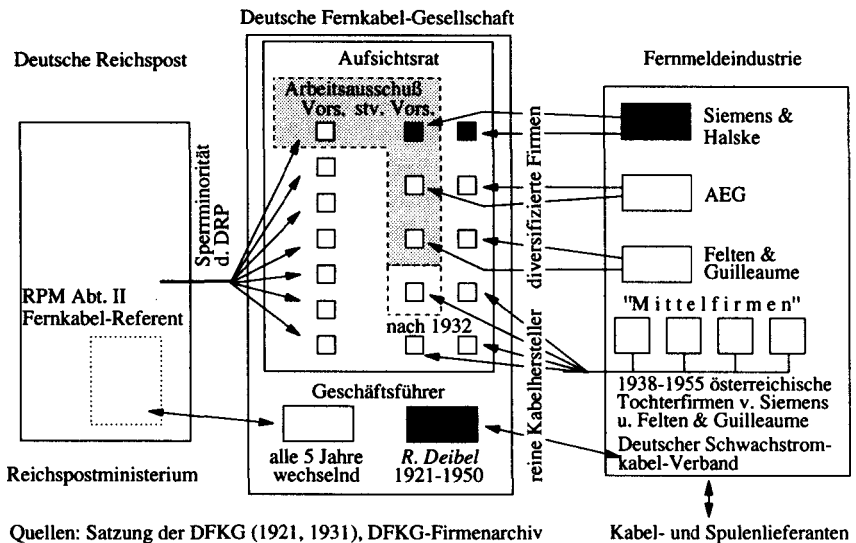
Deutsche Fernkabel-Gesellschaft

Deutsche Reichspost

Aufsichtsrat

Fernmeldeindustrie

Arbeitsausschuß
Vors. stv. Vors.

Siemens & Halske

Sperrminorität d. DRP

diversifizierte Firmen

AEG

Felten & Guilleaume

RPM Abt. II
Fernkabel-Referent

"Mittelfirmen"

nach 1932

reine Kabelhersteller

Geschäftsführer

1938-1955 österreichische Tochterfirmen v. Siemens u. Felten & Guilleaume

alle 5 Jahre wechselnd

R. Deibel
1921-1950

Deutscher Schwachstromkabel-Verband

Reichspostministerium

Quellen: Satzung der DFKG (1921, 1931), DFKG-Firmenarchiv

Kabel- und Spulenlieferanten